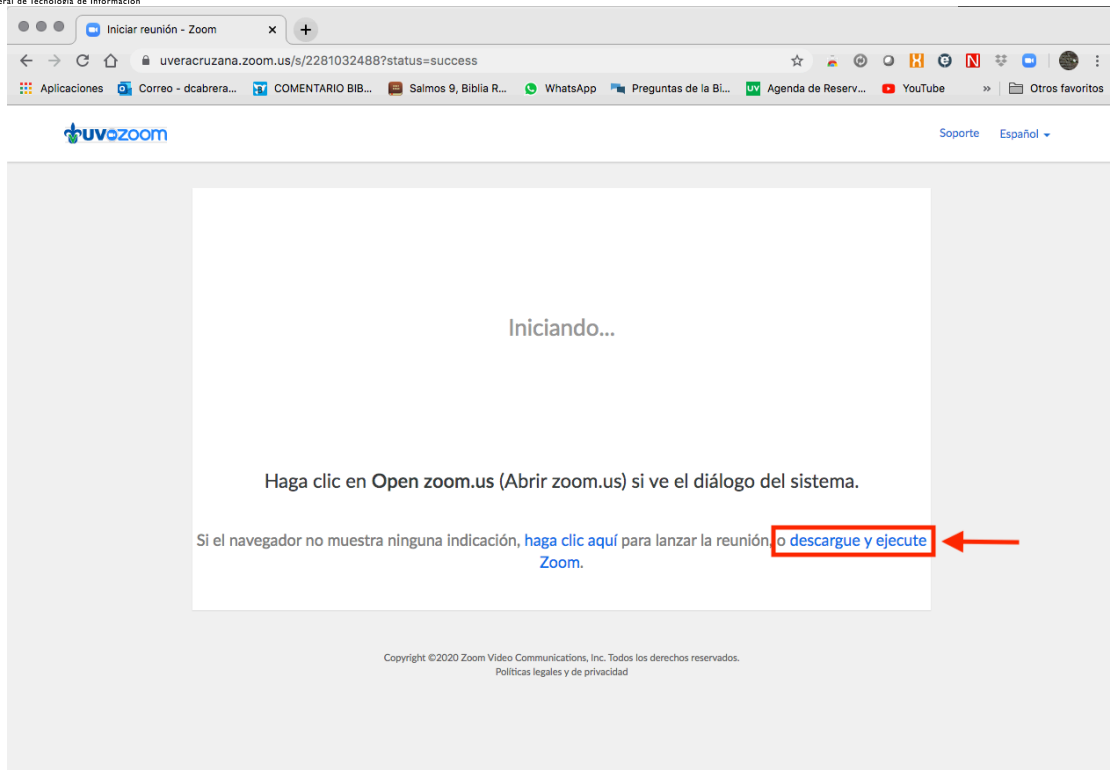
eral de Tecnología de Información

Iniciar reunión - Zoom
uveracruzana.zoom.us/s/2281032488?status=success
Aplicaciones
Correo - dcabrera...
COMENTARIO BIB...
Salmos 9, Biblia R...
WhatsApp
Preguntas de la Bi...
Agenda de Reserv...
YouTube
»
Otros favoritos

uvzoom
Soporte
Español

Iniciando...

Haga clic en **Open zoom.us** (Abrir zoom.us) si ve el diálogo del sistema.

Si el navegador no muestra ninguna indicación, haga clic aquí para lanzar la reunión, o descargue y ejecute Zoom.

Copyright ©2020 Zoom Video Communications, Inc. Todos los derechos reservados.
Políticas legales y de privacidad